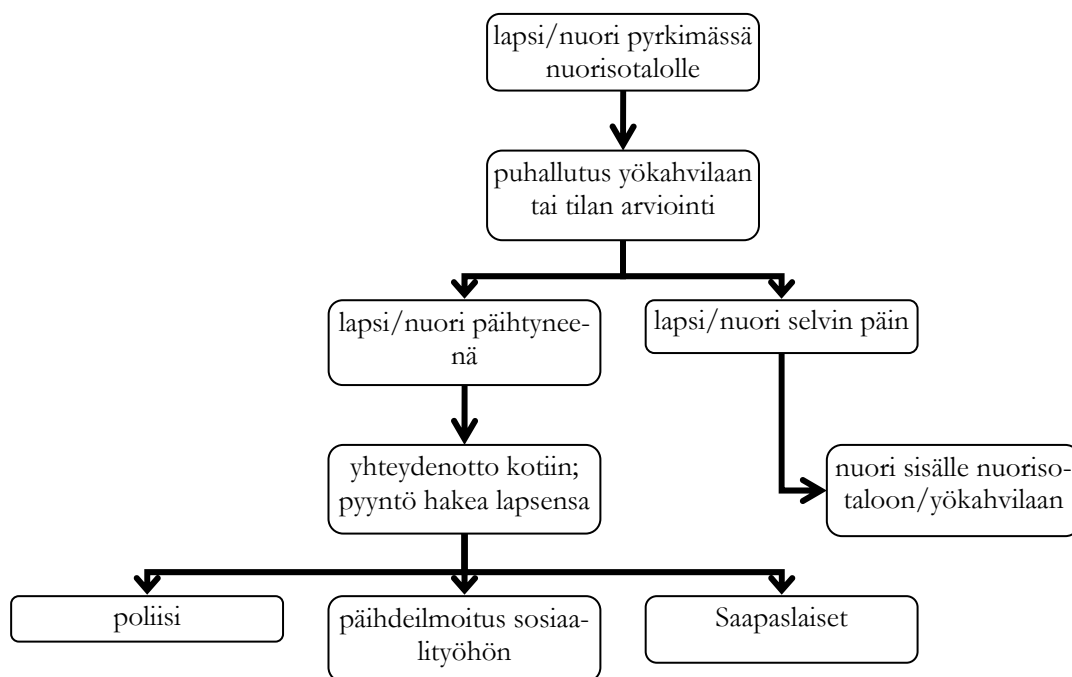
lapsi/nuori pyrkimässä nuorisotalolle

puhallutus yökahvilaan tai tilan arviointi

lapsi/nuori päihtyneenä

lapsi/nuori selvin päin

yhteydenotto kotiin; pyyntö hakea lapsensa

nuori sisälle nuorisotaloon/yökahvilaan

poliisi

päihdeilmoitus sosiaalityöhön

Saapaslaiset